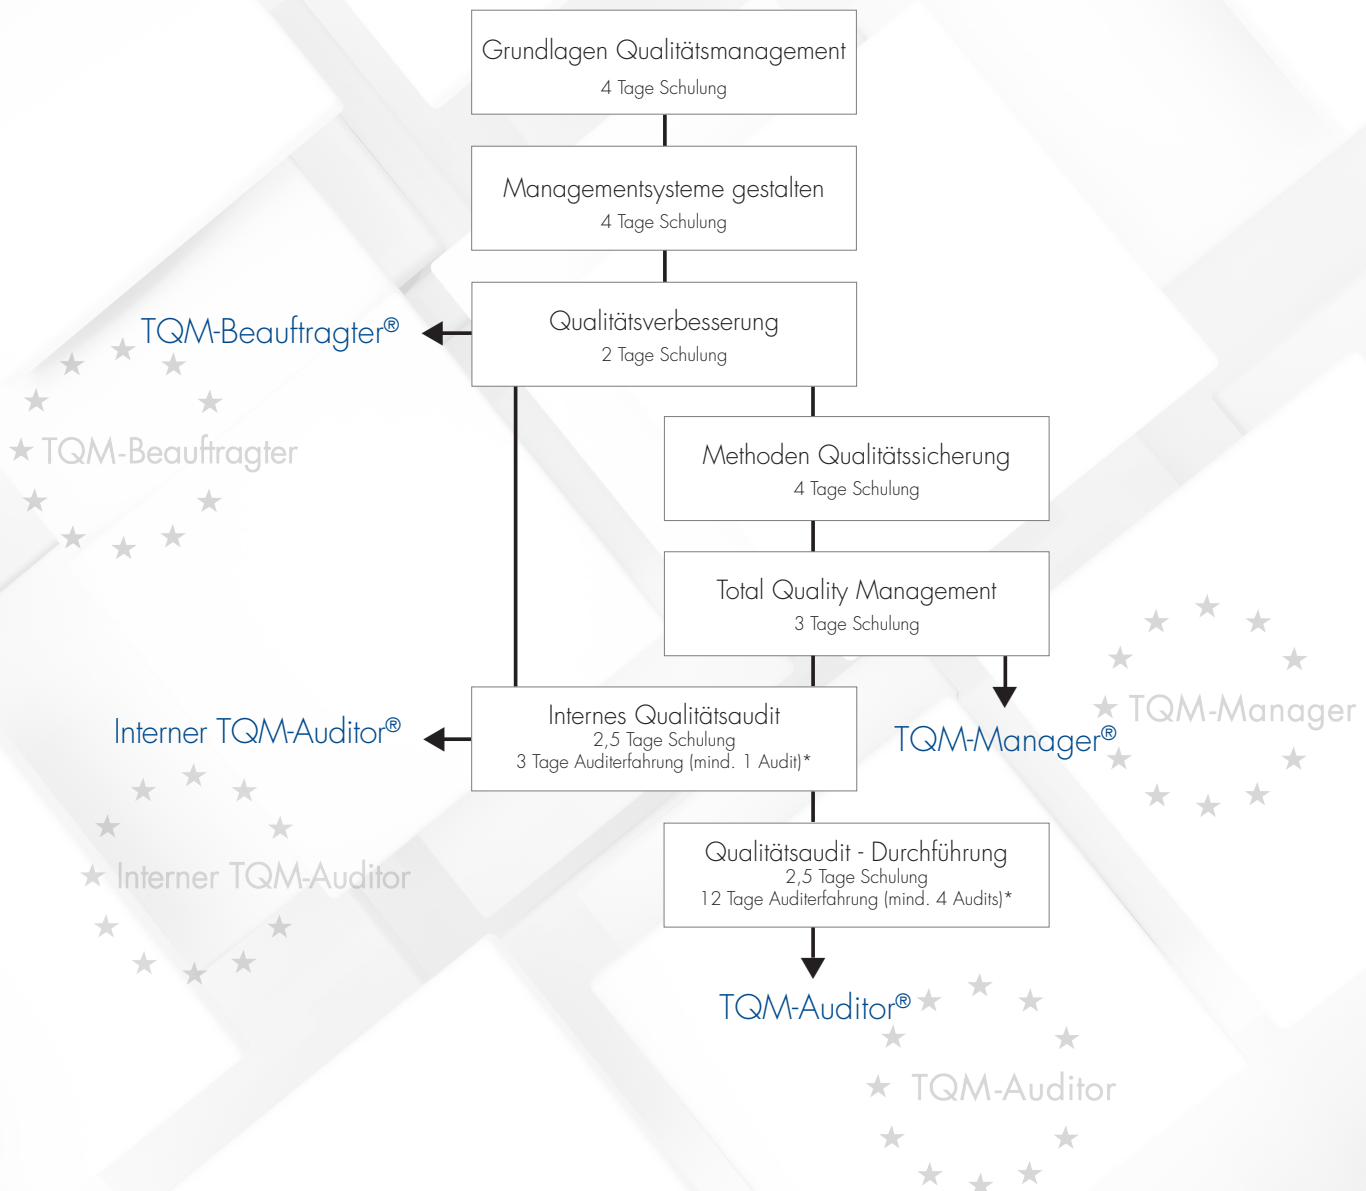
Grundlagen Qualitätsmanagement
4 Tage Schulung

Managementsysteme gestalten
4 Tage Schulung

Qualitätsverbesserung
2 Tage Schulung

TQM-Beauftragter®

★ TQM-Beauftragter

Methoden Qualitätssicherung
4 Tage Schulung

Total Quality Management
3 Tage Schulung

★ TQM-Manager

TQM-Manager®

Internes Qualitätsaudit
2,5 Tage Schulung
3 Tage Auditerfahrung (mind. 1 Audit)*

Interner TQM-Auditor®

★ Interner TQM-Auditor

Qualitätsaudit - Durchführung
2,5 Tage Schulung
12 Tage Auditerfahrung (mind. 4 Audits)*

TQM-Auditor®

★ TQM-Auditor